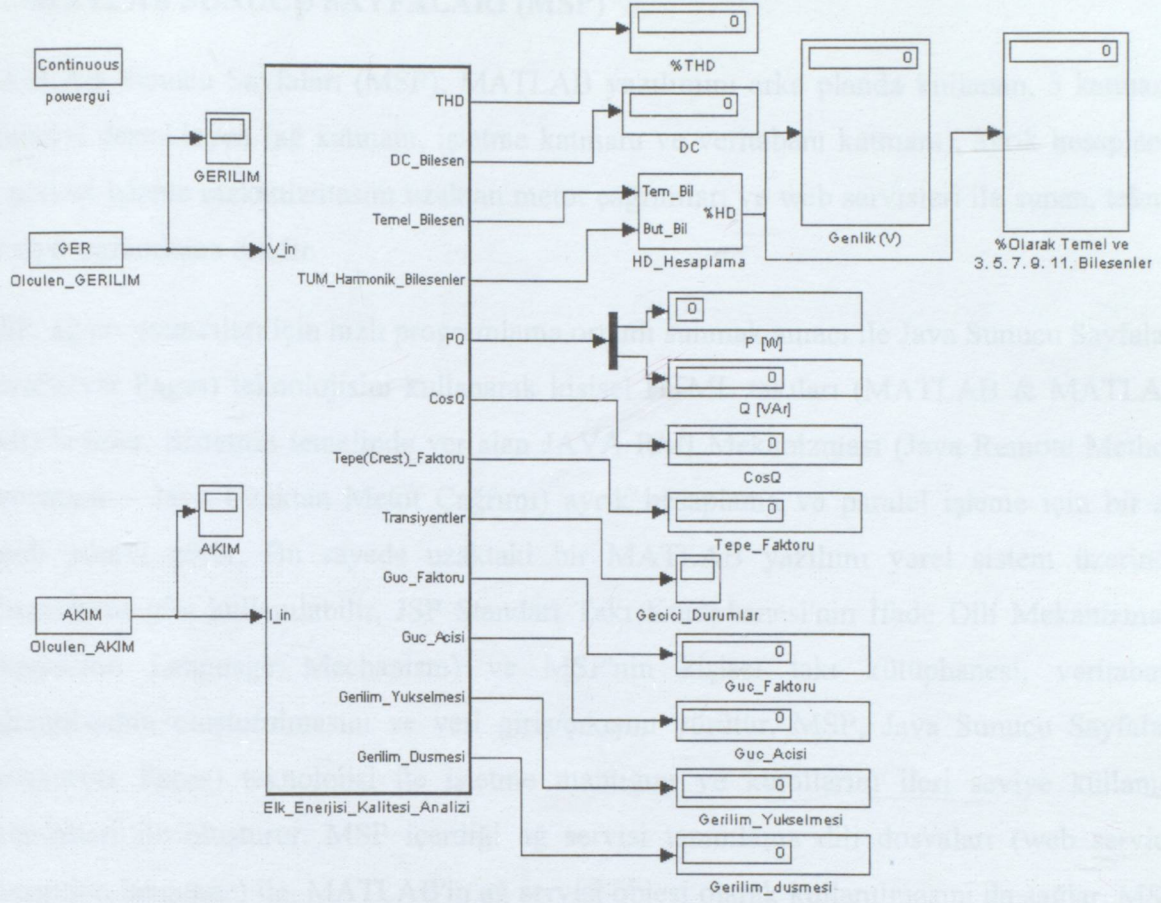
Continuous
powergui

GERILIM

GER
Olculen_GERILIM

AKIM

AKIM
Olculen_AKIM

V_in
I_in

THD
DC_Bilesen
Temel_Bilesen
TUM_Harmonik_Bilesenler
PQ
CosQ
Tepe(Crest)_Faktoru
Transiyentler
Guc_Faktoru
Guc_Acisi
Gerilim_Yukselmesi
Gerilim_Dusmesi

Elk_Enerjisi_Kalitesi_Analizi

0
%THD

0
DC

Tem_Bil
But_Bil
%HD
HD_Hesaplama

0
Genlik (V)

0
%Olarak Temel ve 3. 5. 7. 9. 11. Bilesenler

0
P [W]

0
Q [VAr]

0
CosQ

0
Tepe_Faktoru

Gecici_Durumlar

0
Guc_Faktoru

0
Guc_Acisi

0
Gerilim_Yukselmesi

0
Gerilim_dusmesi